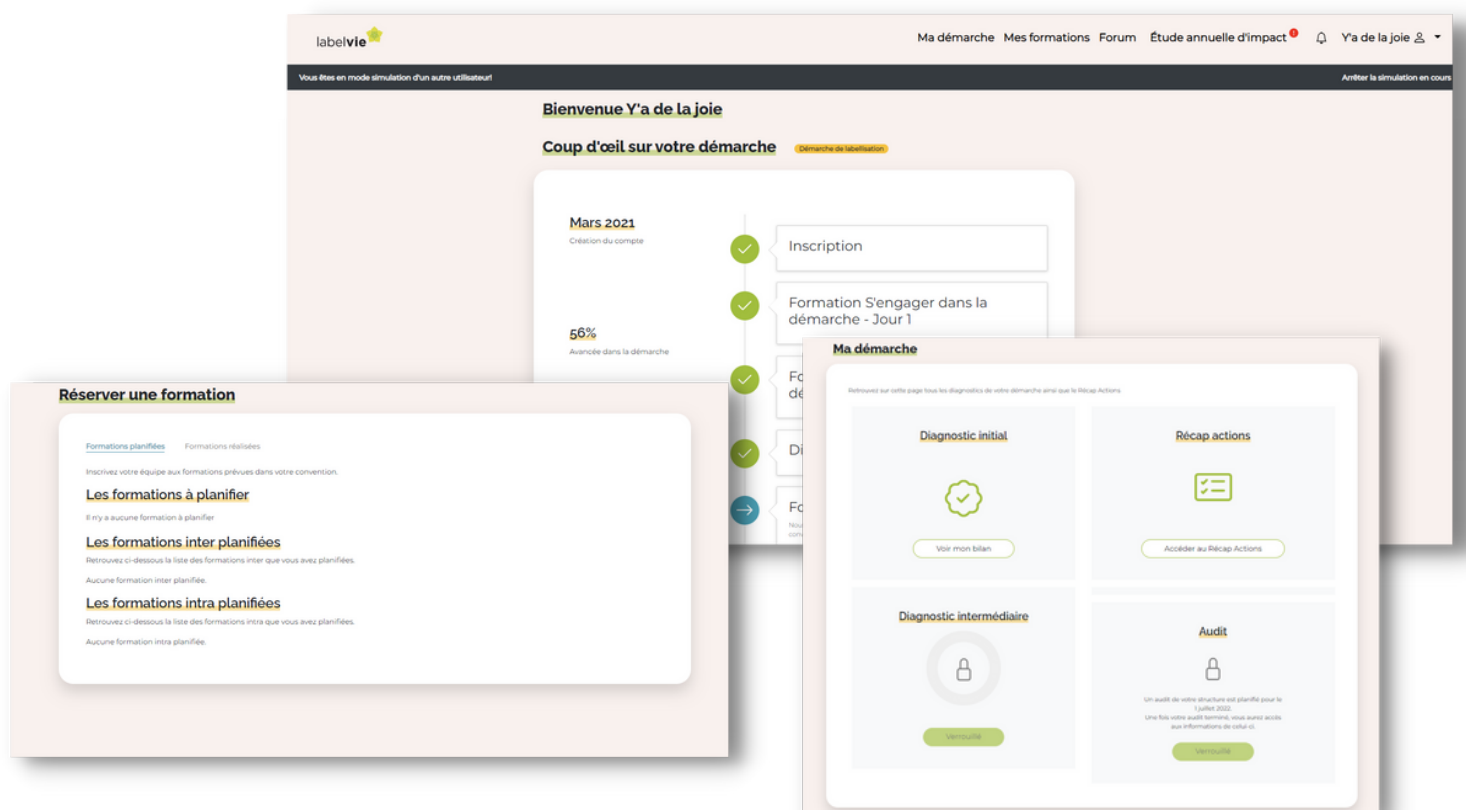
labelvie

Ma démarche Mes formations Forum Étude annuelle d'impact Y'a de la joie

Vous êtes en mode simulation d'un autre utilisateur!

Arrêter la simulation en cours

Bienvenue Y'a de la joie

Coup d'œil sur votre démarche

Démarche de labellisation

Mars 2021
Création du compte

56%
Avancée dans la démarche

Inscription

Formation S'engager dans la démarche - Jour 1

Fo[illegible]
dé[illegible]

Di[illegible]

Fo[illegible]
Nou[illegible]
con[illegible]

Réserver une formation

Formations planifiées Formations réalisées

Inscrivez votre équipe aux formations prévues dans votre convention.

Les formations à planifier

Il n'y a aucune formation à planifier

Les formations inter planifiées

Retrouvez ci-dessous la liste des formations inter que vous avez planifiées.

Aucune formation inter planifiée.

Les formations intra planifiées

Retrouvez ci-dessous la liste des formations intra que vous avez planifiées.

Aucune formation intra planifiée.

Ma démarche

Retrouvez sur cette page tous les diagnostics de votre démarche ainsi que le Récap Actions

Diagnostic initial

Voir mon bilan

Récap actions

Accéder au Récap Actions

Diagnostic intermédiaire

Verrouillé

Audit

Un audit de votre structure est planifié pour le 1 juillet 2022.
Une fois votre audit terminé, vous aurez accès aux informations de celui-ci.

Verrouillé